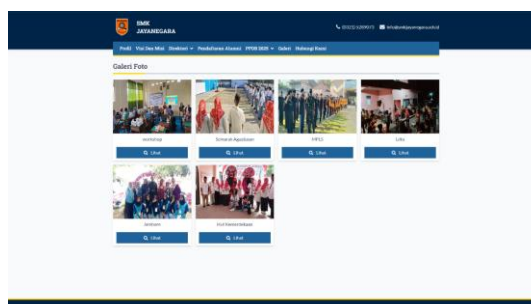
SMK JAYANEGARA

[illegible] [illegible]

Profil Visi Dan Misi Direktori Pendaftaran Alumni PPDB 2020 Galeri Hubungi Kami

Galeri Foto

workshop

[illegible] Agustusan

HPLS

Lulus

Jambore

Visit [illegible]

Lihat

Lihat

Lihat

Lihat

Lihat

Lihat